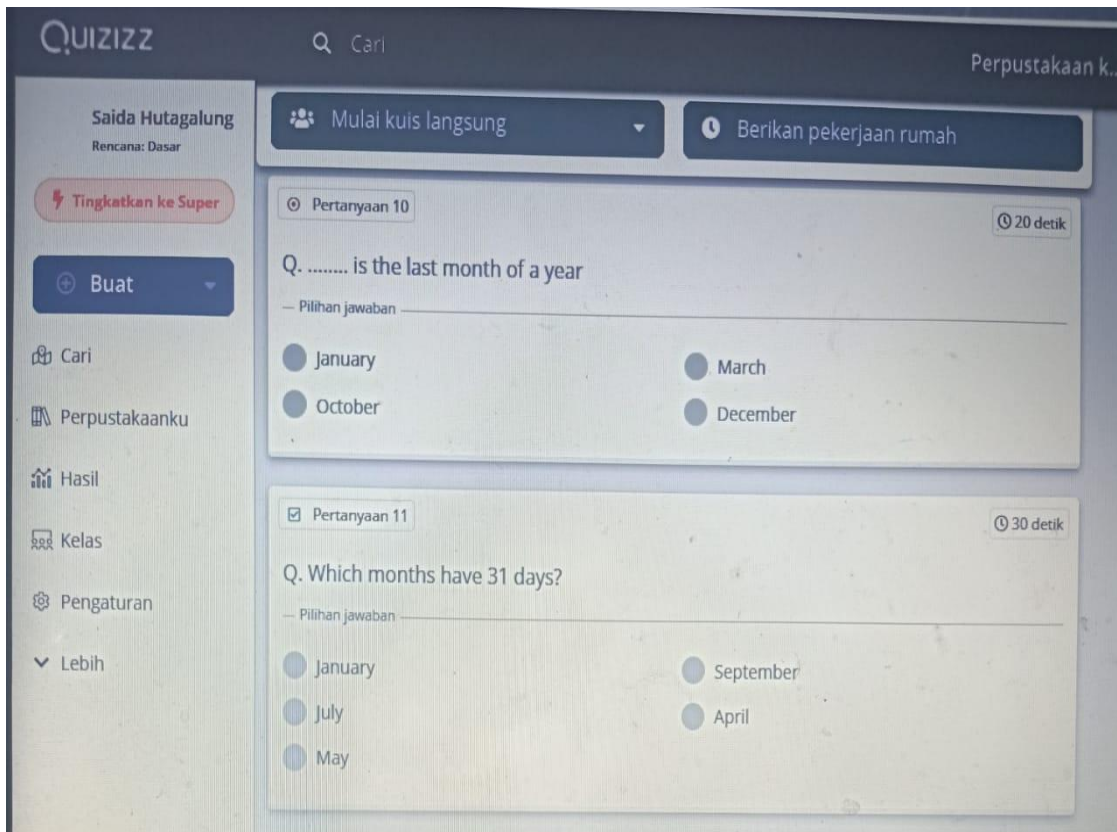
QUIZIZZ

Cari

Perpustakaan k..

Saida Hutagalung
Rencana: Dasar

Tingkatkan ke Super

Buat

Cari

Perpustakaanku

Hasil

Kelas

Pengaturan

Lebih

Mulai kuis langsung

Berikan pekerjaan rumah

Pertanyaan 10

20 detik

Q. ........ is the last month of a year

— Pilihan jawaban

January

March

October

December

Pertanyaan 11

30 detik

Q. Which months have 31 days?

— Pilihan jawaban

January

September

July

April

May